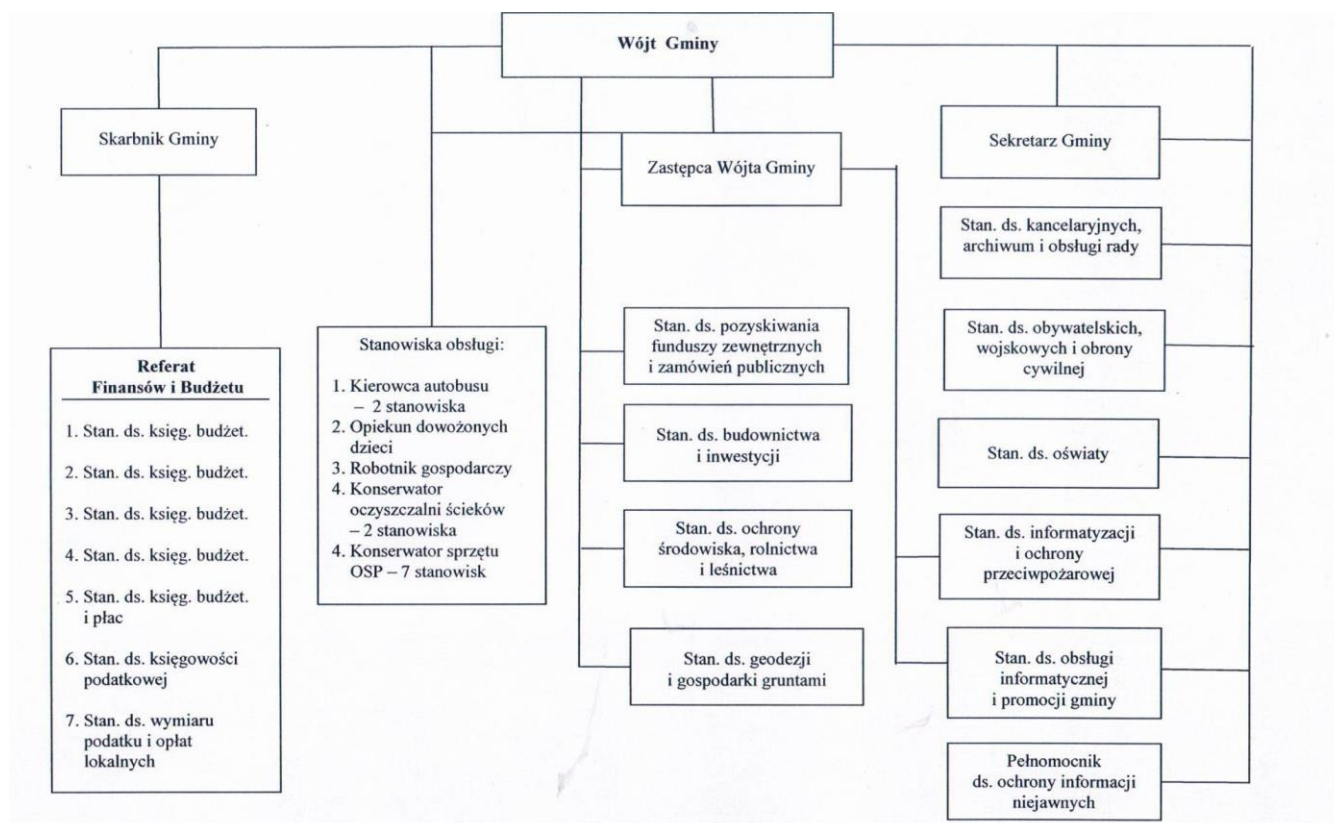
Wójt Gminy

Skarbnik Gminy

Zastępca Wójta Gminy

Sekretarz Gminy

Stan. ds. kancelaryjnych, archiwum i obsługi rady

Referat Finansów i Budżetu

1. Stan. ds. księg. budżet.

2. Stan. ds. księg. budżet.

3. Stan. ds. księg. budżet.

4. Stan. ds. księg. budżet.

5. Stan. ds. księg. budżet. i płac

6. Stan. ds. księgowości podatkowej

7. Stan. ds. wymiaru podatku i opłat lokalnych

Stanowiska obsługi:

1. Kierowca autobusu – 2 stanowiska
2. Opiekun dowożonych dzieci
3. Robotnik gospodarczy
4. Konserwator oczyszczalni ścieków – 2 stanowiska
4. Konserwator sprzętu OSP – 7 stanowisk

Stan. ds. pozyskiwania funduszy zewnętrznych i zamówień publicznych

Stan. ds. budownictwa i inwestycji

Stan. ds. ochrony środowiska, rolnictwa i leśnictwa

Stan. ds. geodezji i gospodarki gruntami

Stan. ds. obywatelskich, wojskowych i obrony cywilnej

Stan. ds. oświaty

Stan. ds. informatyzacji i ochrony przeciwpożarowej

Stan. ds. obsługi informatycznej i promocji gminy

Pełnomocnik ds. ochrony informacji niejawnych